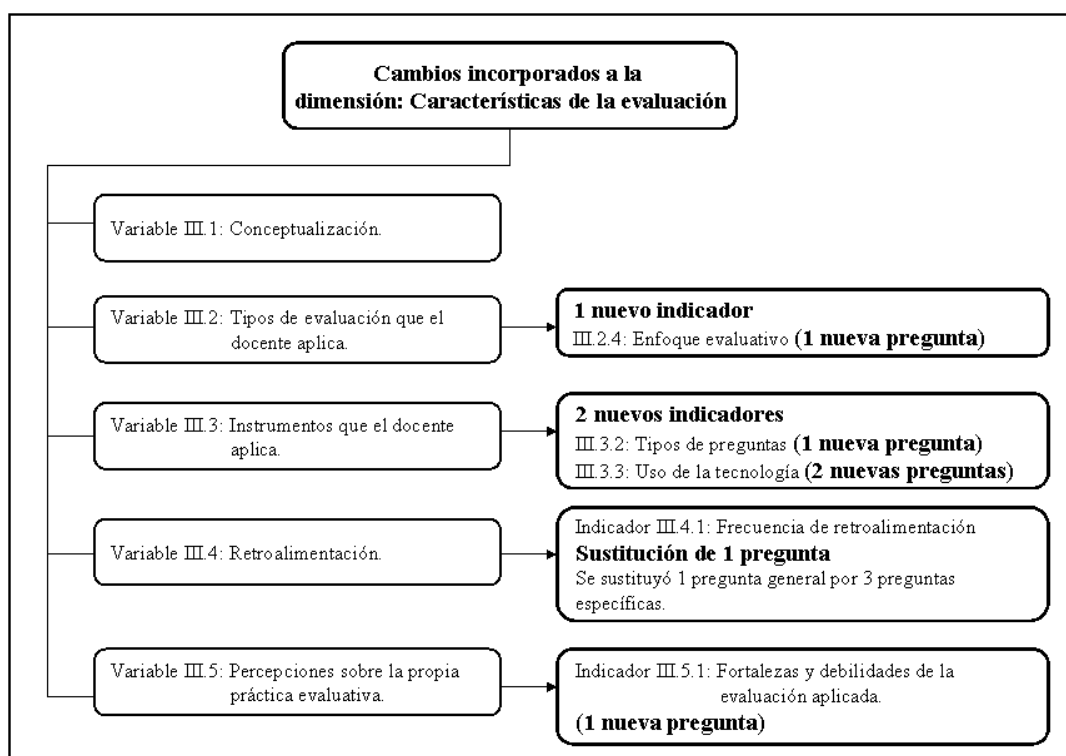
Cambios incorporados a la dimensión: Características de la evaluación

Variable III.1: Conceptualización.

Variable III.2: Tipos de evaluación que el docente aplica.

1 nuevo indicador
III.2.4: Enfoque evaluativo (1 nueva pregunta)

Variable III.3: Instrumentos que el docente aplica.

2 nuevos indicadores
III.3.2: Tipos de preguntas (1 nueva pregunta)
III.3.3: Uso de la tecnología (2 nuevas preguntas)

Variable III.4: Retroalimentación.

Indicador III.4.1: Frecuencia de retroalimentación
Sustitución de 1 pregunta
Se sustituyó 1 pregunta general por 3 preguntas específicas.

Variable III.5: Percepciones sobre la propia práctica evaluativa.

Indicador III.5.1: Fortalezas y debilidades de la evaluación aplicada.
(1 nueva pregunta)